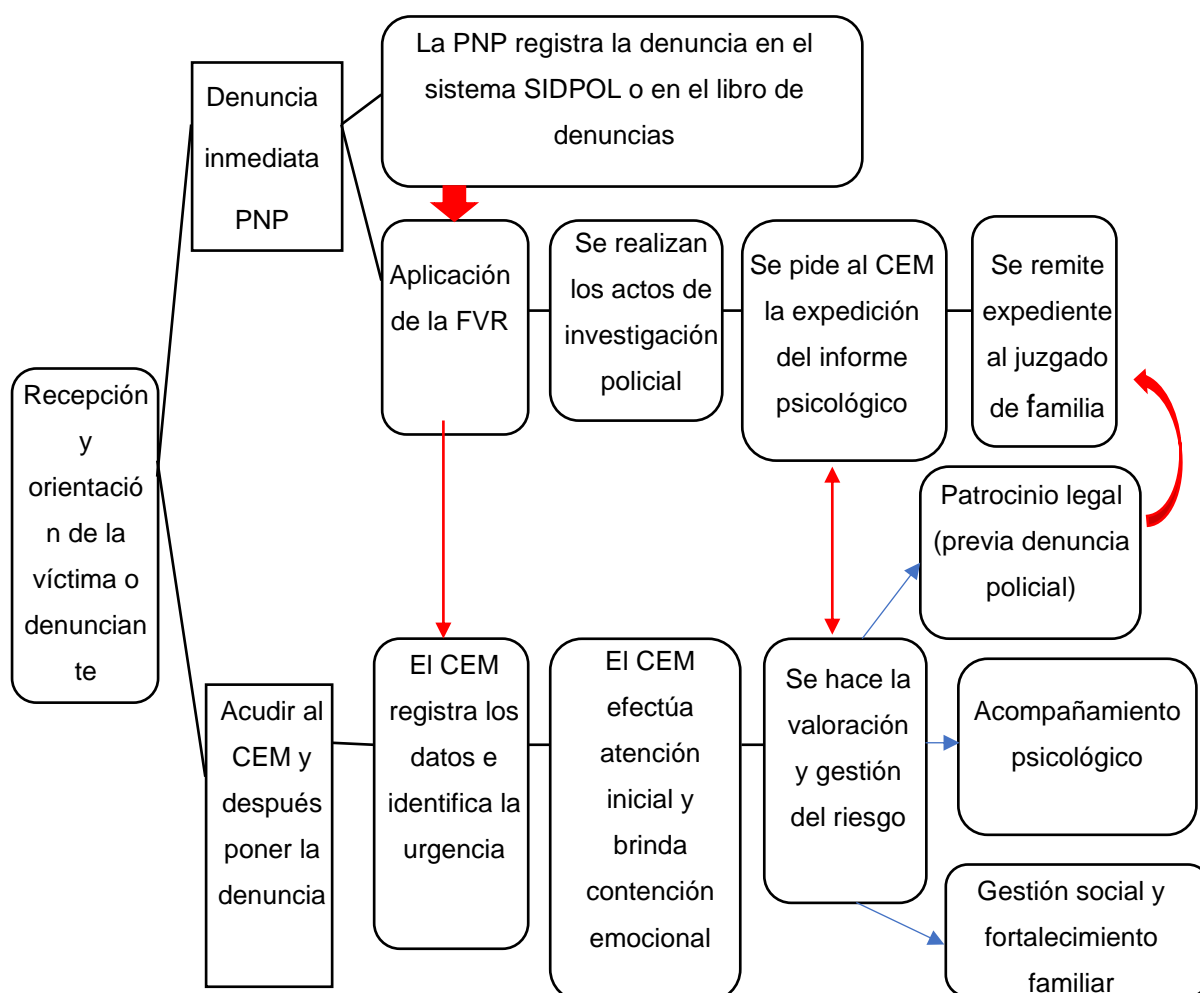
Recepción y orientación de la víctima o denunciante

Denuncia inmediata PNP

La PNP registra la denuncia en el sistema SIDPOL o en el libro de denuncias

Aplicación de la FVR

Se realizan los actos de investigación policial

Se pide al CEM la expedición del informe psicológico

Se remite expediente al juzgado de familia

Patrocinio legal (previa denuncia policial)

Acudir al CEM y después poner la denuncia

El CEM registra los datos e identifica la urgencia

El CEM efectúa atención inicial y brinda contención emocional

Se hace la valoración y gestión del riesgo

Acompañamiento psicológico

Gestión social y fortalecimiento familiar